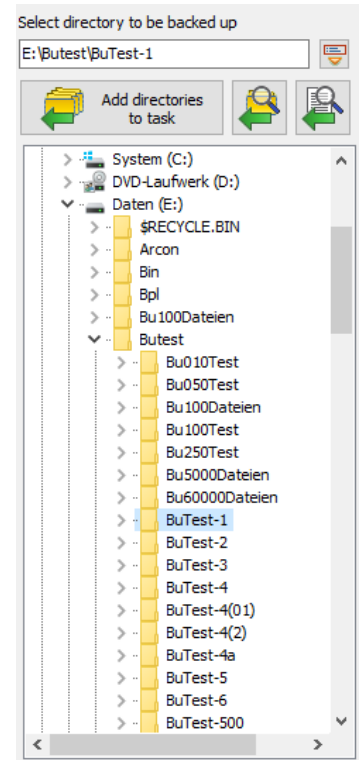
Select directory to be backed up

E:\Butest\BuTest-1

Add directories to task

System (C:)
DVD-Laufwerk (D:)
Daten (E:)
$RECYCLE.BIN
Arcon
Bin
Bpl
Bu100Dateien
Butest
Bu010Test
Bu050Test
Bu100Dateien
Bu100Test
Bu250Test
Bu5000Dateien
Bu60000Dateien
BuTest-1
BuTest-2
BuTest-3
BuTest-4
BuTest-4(01)
BuTest-4(2)
BuTest-4a
BuTest-5
BuTest-6
BuTest-500